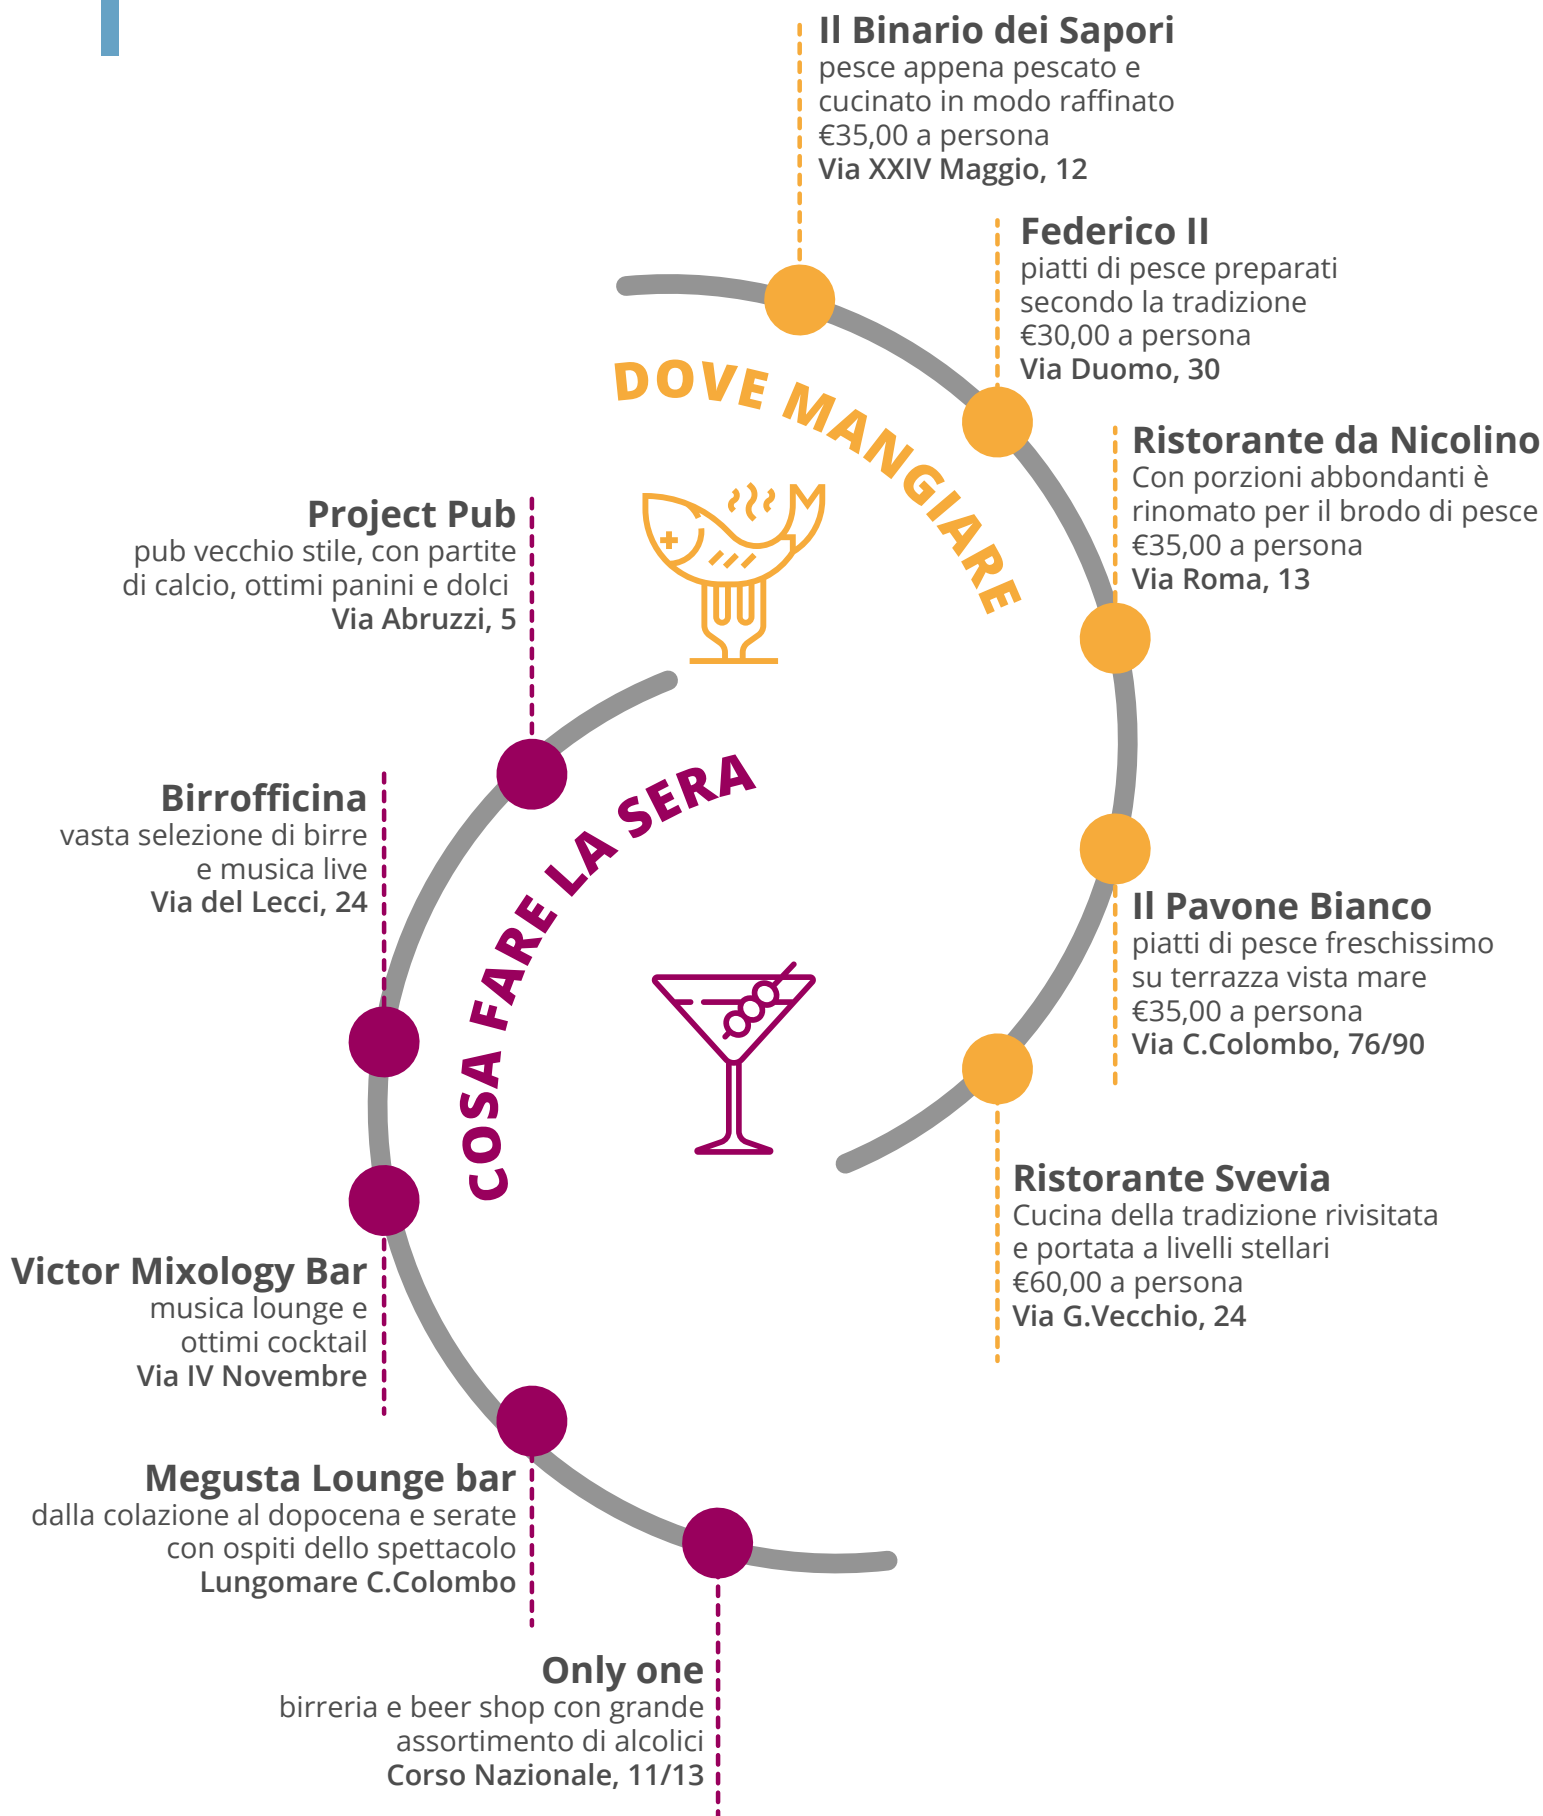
DOVE MANGIARE

Il Binario dei Sapori
pesce appena pescato e cucinato in modo raffinato
€35,00 a persona
Via XXIV Maggio, 12

Federico II
piatti di pesce preparati secondo la tradizione
€30,00 a persona
Via Duomo, 30

Ristorante da Nicolino
Con porzioni abbondanti è rinomato per il brodo di pesce
€35,00 a persona
Via Roma, 13

Il Pavone Bianco
piatti di pesce freschissimo su terrazza vista mare
€35,00 a persona
Via C.Colombo, 76/90

Ristorante Svevia
Cucina della tradizione rivisitata e portata a livelli stellari
€60,00 a persona
Via G.Vecchio, 24

COSA FARE LA SERA

Project Pub
pub vecchio stile, con partite di calcio, ottimi panini e dolci
Via Abruzzi, 5

Birrofficina
vasta selezione di birre e musica live
Via del Lecci, 24

Victor Mixology Bar
musica lounge e ottimi cocktail
Via IV Novembre

Megusta Lounge bar
dalla colazione al dopocena e serate con ospiti dello spettacolo
Lungomare C.Colombo

Only one
birreria e beer shop con grande assortimento di alcolici
Corso Nazionale, 11/13